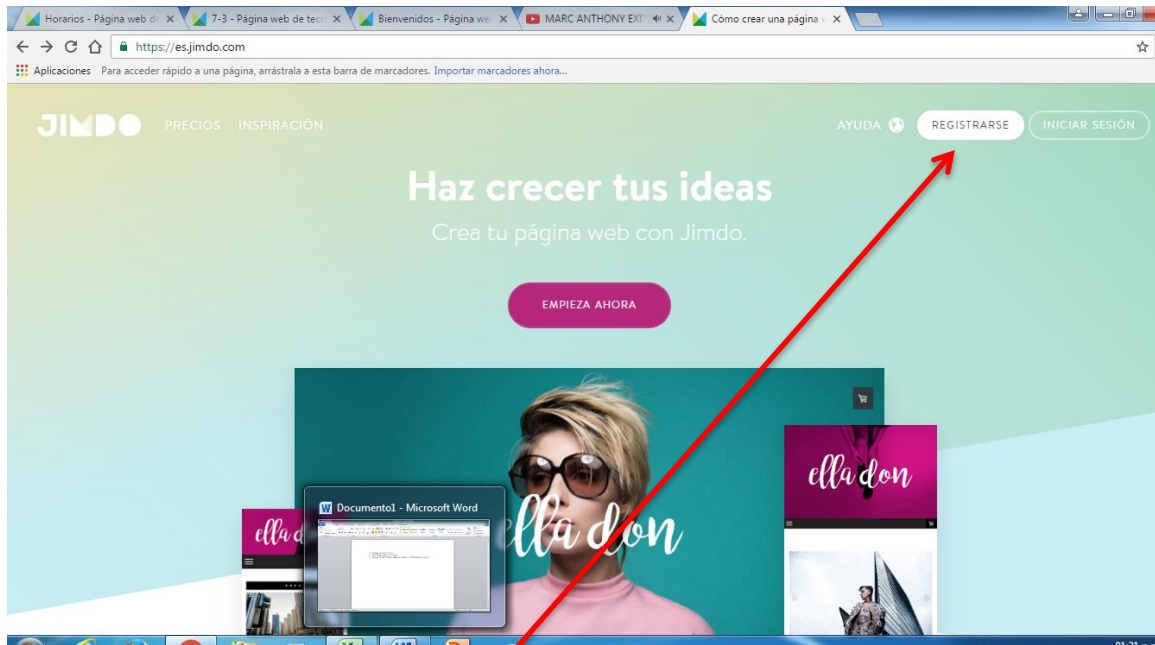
Horarios - Página web d ✕
7-3 - Página web de tecn ✕
Bienvenidos - Página we ✕
MARC ANTHONY EXT ✕
Cómo crear una página ✕

https://es.jimdo.com

Aplicaciones Para acceder rápido a una página, arrástrala a esta barra de marcadores. Importar marcadores ahora...

JIMDO PRECIOS INSPIRACIÓN AYUDA REGISTRARSE INICIAR SESIÓN

Haz crecer tus ideas

Crea tu página web con Jimdo.

EMPIEZA AHORA

ella don

ella don

ella d

Documento1 - Microsoft Word

21:21